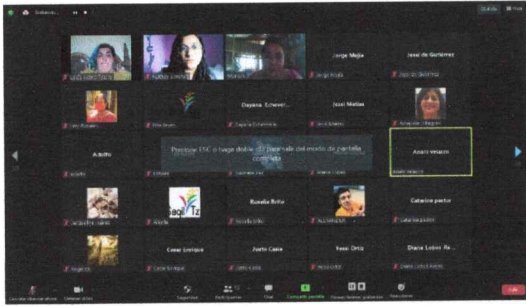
Jorge Mejia

Josel de Gutiérrez

Dayana Echever...

Jossi Matias

Adolfo

Presione ESC o haga doble clic para salir del modo de pantalla completa

Anahi Velazco

Rosella Brito

Catalina pastor

Cesar Enrique

Justo Caste

Yessi Ortiz

Diana Lobos Ro...

Ver

Salir